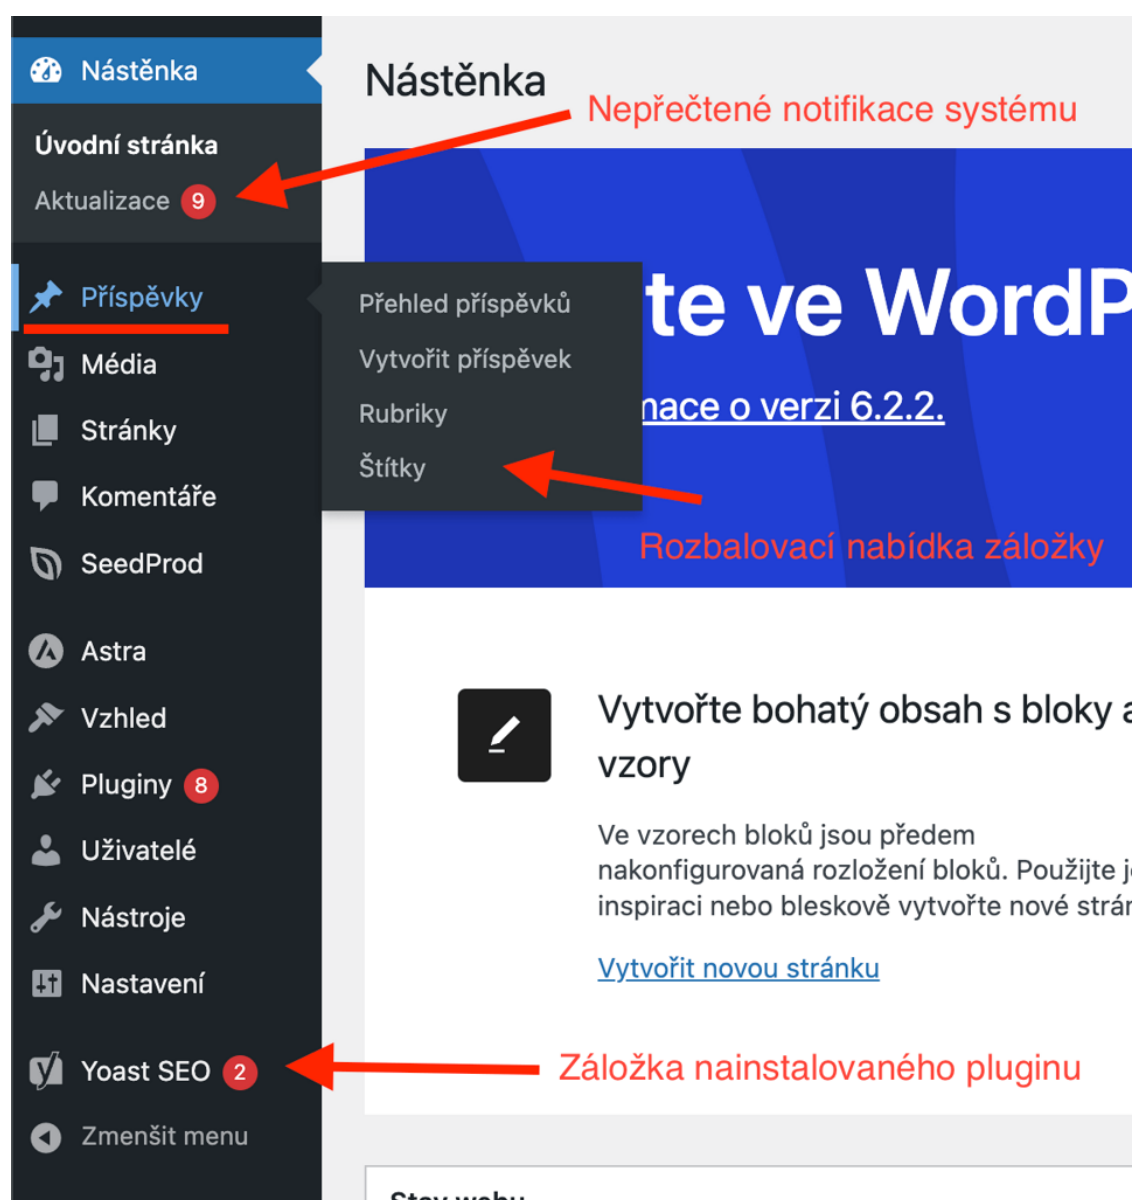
Nástěnka

Úvodní stránka

Aktualizace 9

Příspěvky

Média

Stránky

Komentáře

SeedProd

Astra

Vzhled

Pluginy 8

Uživatelé

Nástroje

Nastavení

Yoast SEO 2

Zmenšit menu

Přehled příspěvků

Vytvořit příspěvek

Rubriky

Štítky

Nástěnka

Nepřečtené notifikace systému

te ve WordP

nace o verzi 6.2.2.

Rozbalovací nabídka záložky

Vytvořte bohatý obsah s bloky a vzory

Ve vzorech bloků jsou předem nakonfigurovaná rozložení bloků. Použijte j inspiraci nebo bleskově vytvořte nové strán

Vytvořit novou stránku

Záložka nainstalovaného pluginu

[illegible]